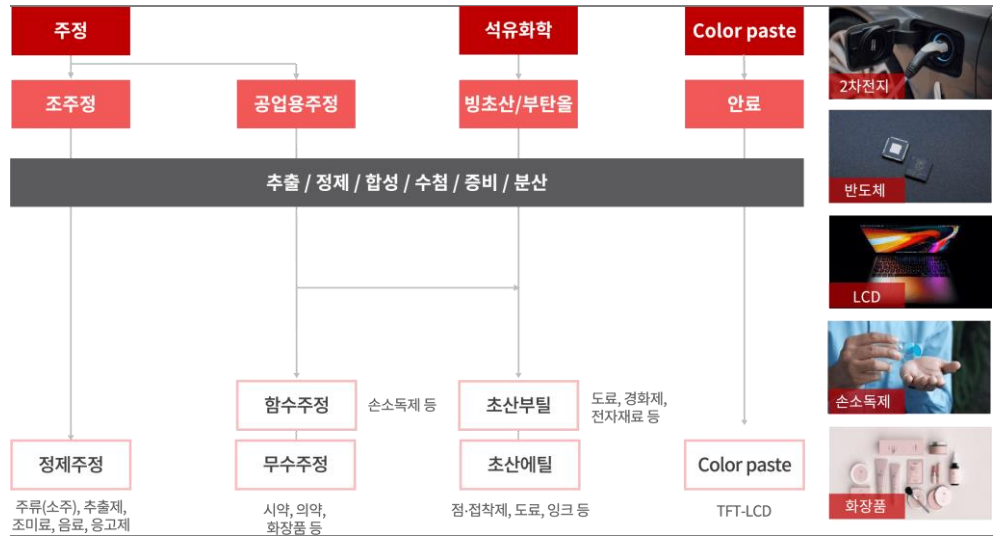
주정

석유화학

Color paste

조주정

공업용주정

빙초산/부탄올

안료

추출 / 정제 / 합성 / 수첨 / 증비 / 분산

함수주정

손소독제 등

초산부틸

도료, 경화제, 전자재료 등

정제주정

무수주정

초산에틸

Color paste

주류(소주), 추출제, 조미료, 음료, 응고제

시약, 의약, 화장품 등

점·접착제, 도료, 잉크 등

TFT-LCD

2차전지

반도체

LCD

손소독제

화장품